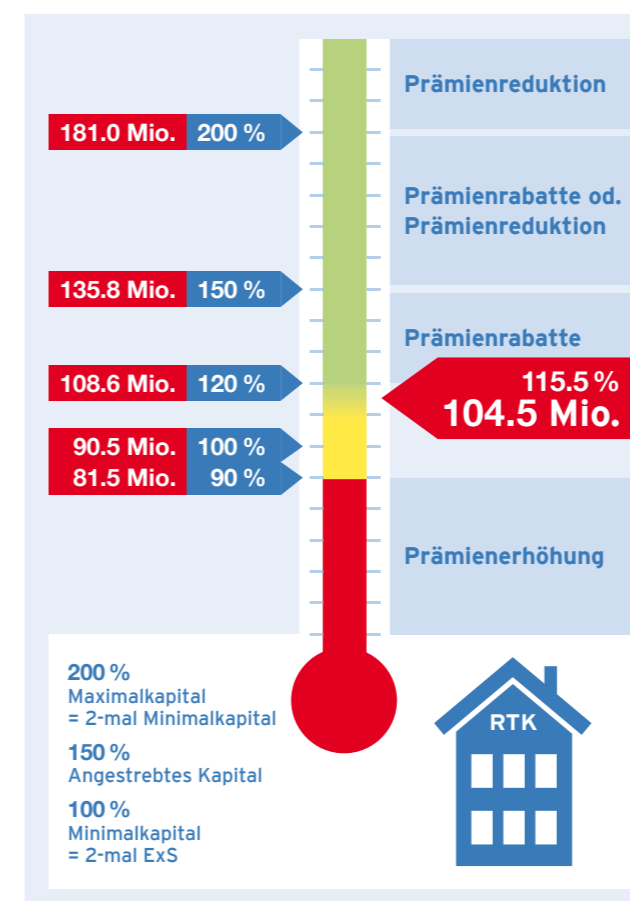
181.0 Mio. 200 %

Prämienreduktion

Prämienrabatte od. Prämienreduktion

135.8 Mio. 150 %

Prämienrabatte

108.6 Mio. 120 %

115.5 %
104.5 Mio.

90.5 Mio. 100 %

81.5 Mio. 90 %

Prämienerhöhung

200 %
Maximalkapital
= 2-mal Minimalkapital

150 %
Angestrebtes Kapital

100 %
Minimalkapital
= 2-mal ExS

RTK